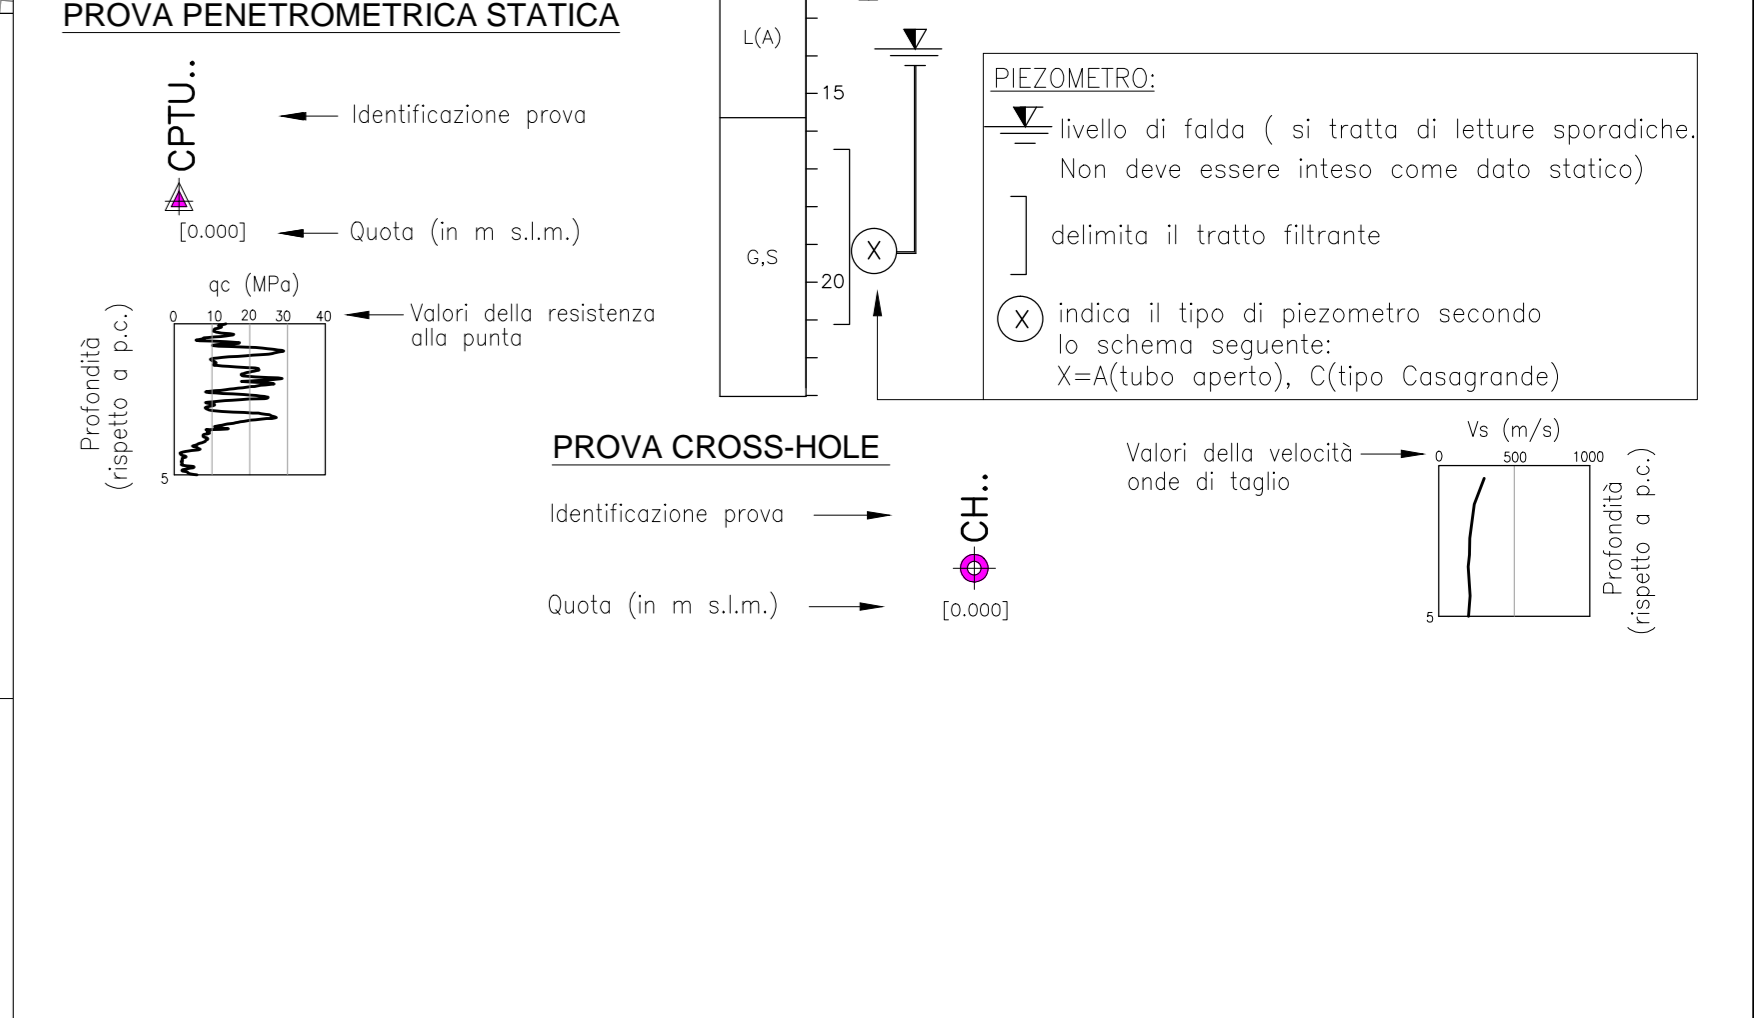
PROVA PENETROMETRICA STATICA

CPTU..

Identificazione prova

[0.000] Quota (in m s.l.m.)

qc (MPa)
0 10 20 30 40
Valori della resistenza alla punta

Profondità (rispetto a p.c.)
5

L(A)
15
G,S
20

PIEZOMETRO:
livello di falda ( si tratta di letture sporadiche. Non deve essere inteso come dato statico)

delimita il tratto filtrante

X

X indica il tipo di piezometro secondo lo schema seguente:
X=A(tubo aperto), C(tipo Casagrande)

PROVA CROSS-HOLE

Identificazione prova

CH..

Quota (in m s.l.m.)

[0.000]

Valori della velocità onde di taglio

Vs (m/s)
0 500 1000

5

Profondità (rispetto a p.c.)